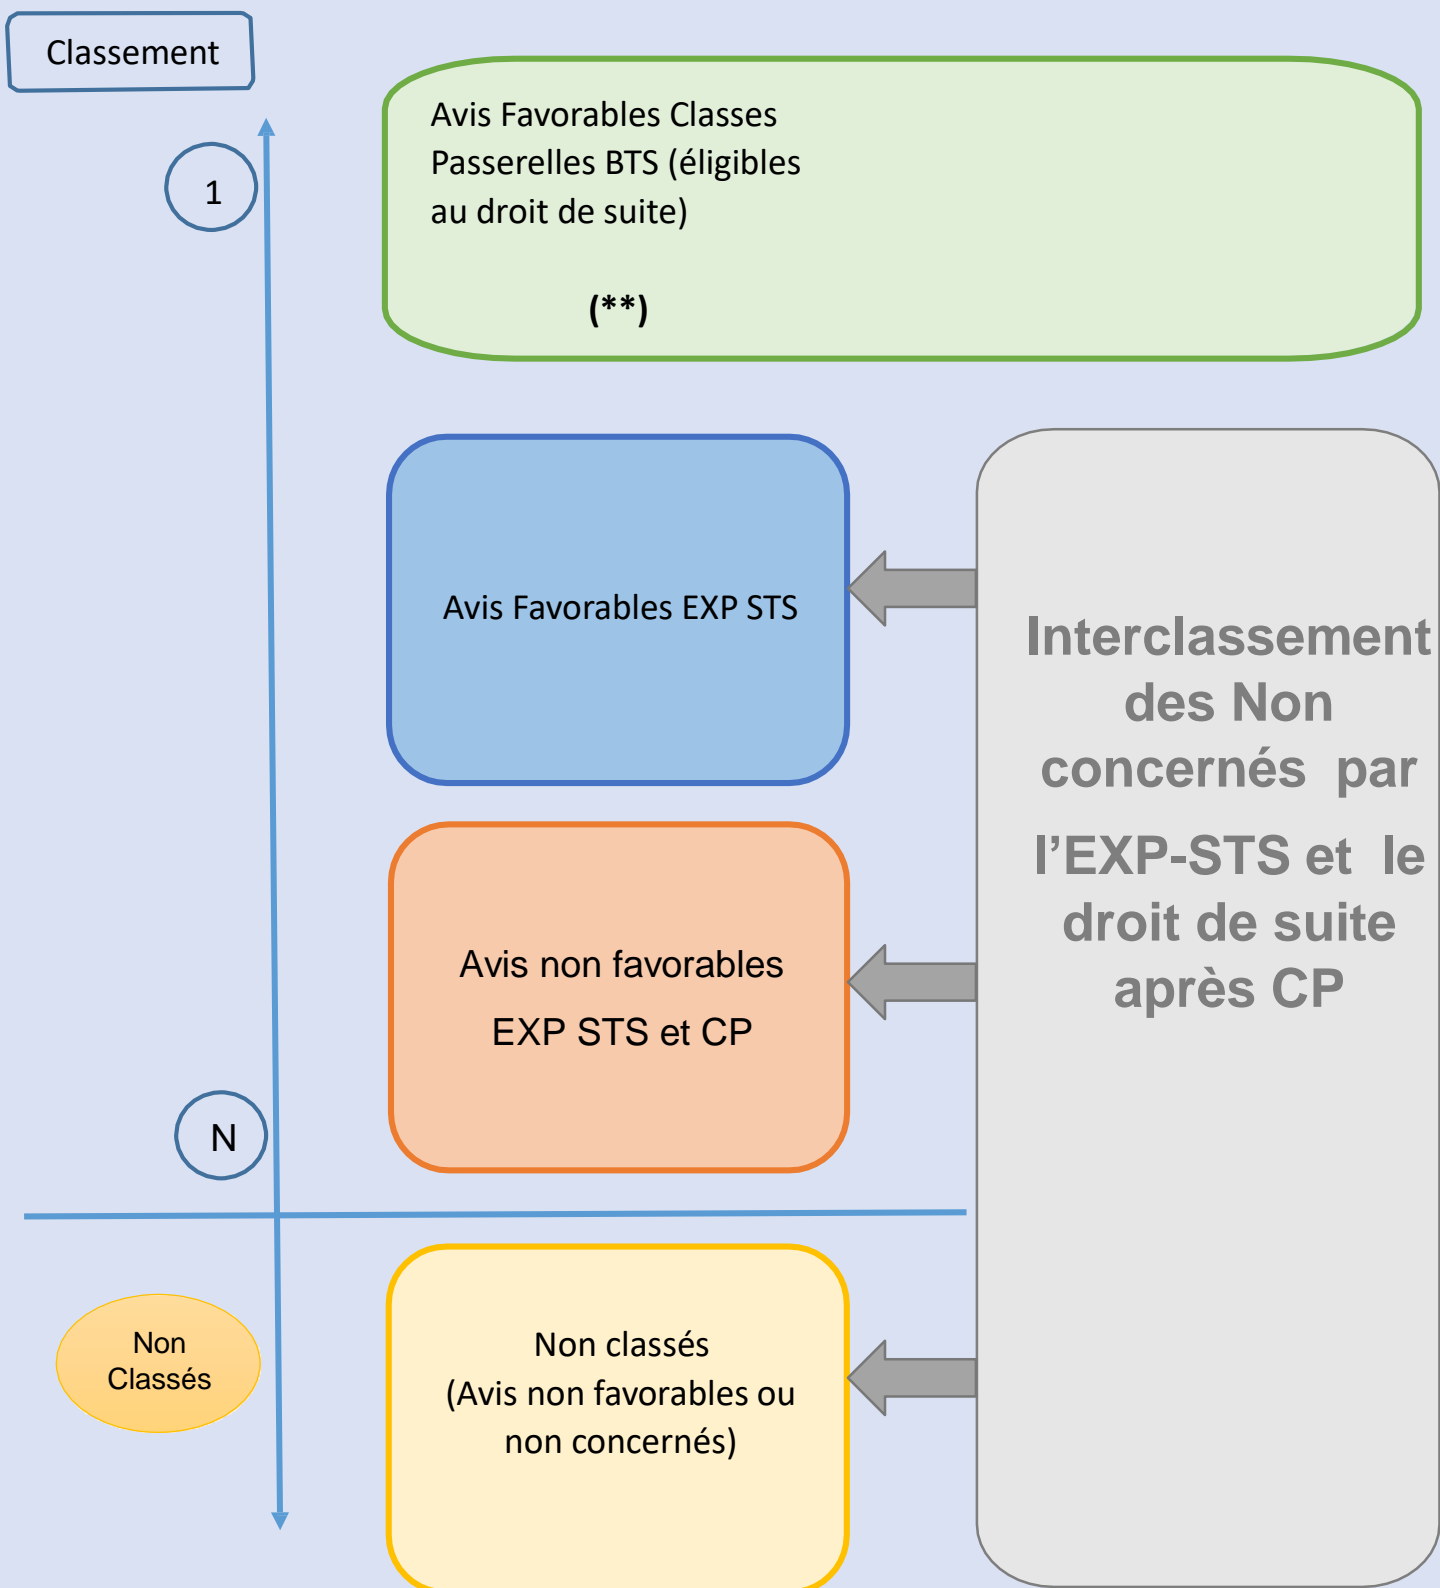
Classement

1

Avis Favorables Classes Passerelles BTS (éligibles au droit de suite)

(**)

Avis Favorables EXP STS

Interclassement des Non concernés par l'EXP-STS et le droit de suite après CP

Avis non favorables EXP STS et CP

N

Non Classés

Non classés (Avis non favorables ou non concernés)